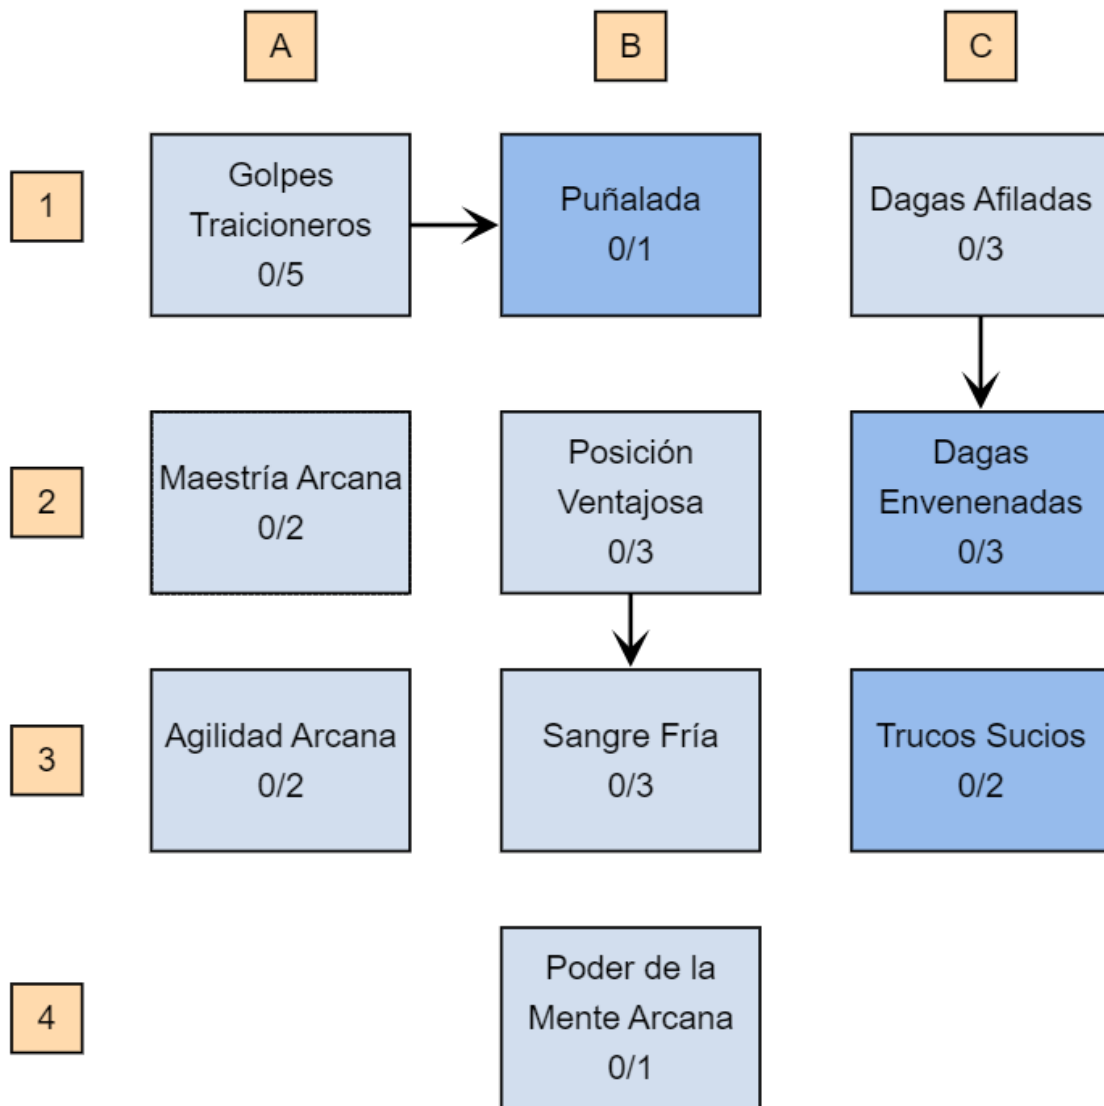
| | A | B | C |
|---|---|---|---|
| 1 | Golpes Traicioneros 0/5 | Puñalada 0/1 | Dagas Afiladas 0/3 |
| 2 | Maestría Arcana 0/2 | Posición Ventajosa 0/3 | Dagas Envenenadas 0/3 |
| 3 | Agilidad Arcana 0/2 | Sangre Fría 0/3 | Trucos Sucios 0/2 |
| 4 | | Poder de la Mente Arcana 0/1 | |